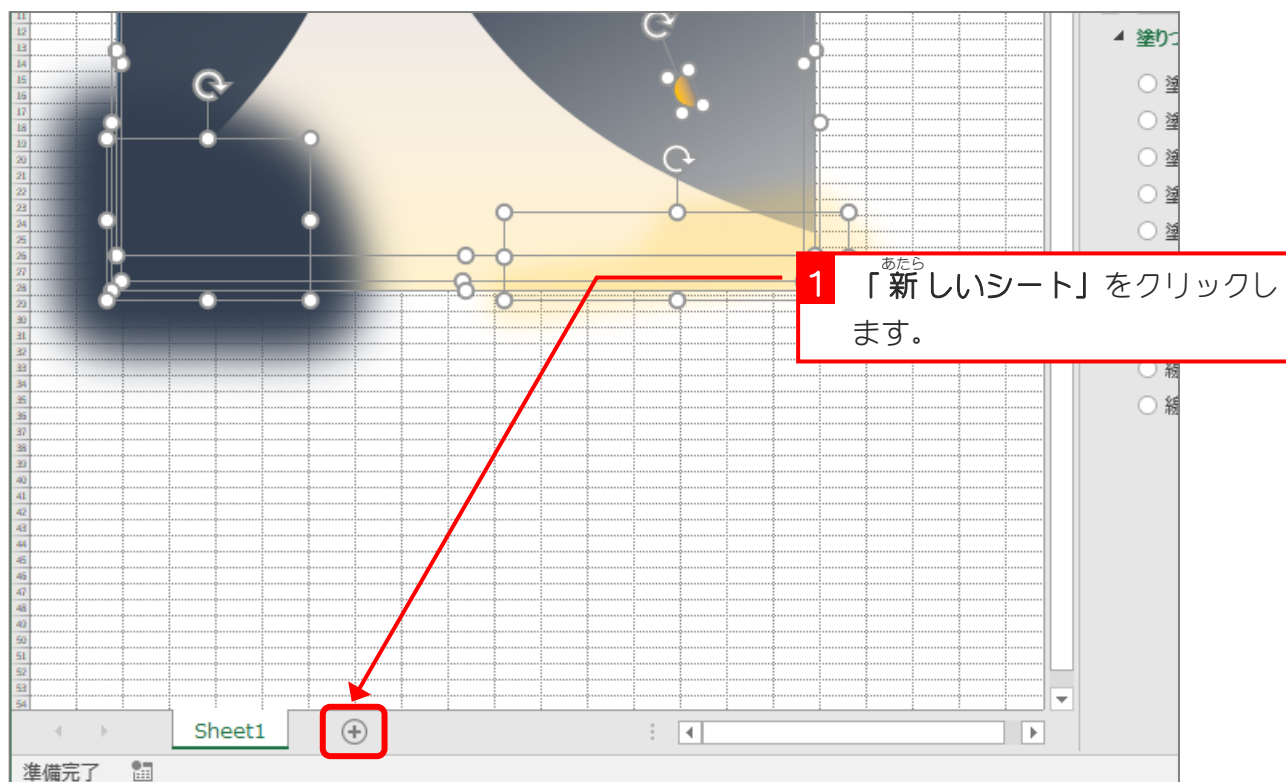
11
12
13
14
15
16
17
18
19
20
21
22
23
24
25
26
27
28
29
30
31
32
33
34
35
36
37
38
39
40
41
42
43
44
45
46
47
48
49
50
51
52
53
54

塗りつ
塗
塗
塗
塗
塗
線
線

1 「新しいシート」をクリックします。
あたら

Sheet1

準備完了